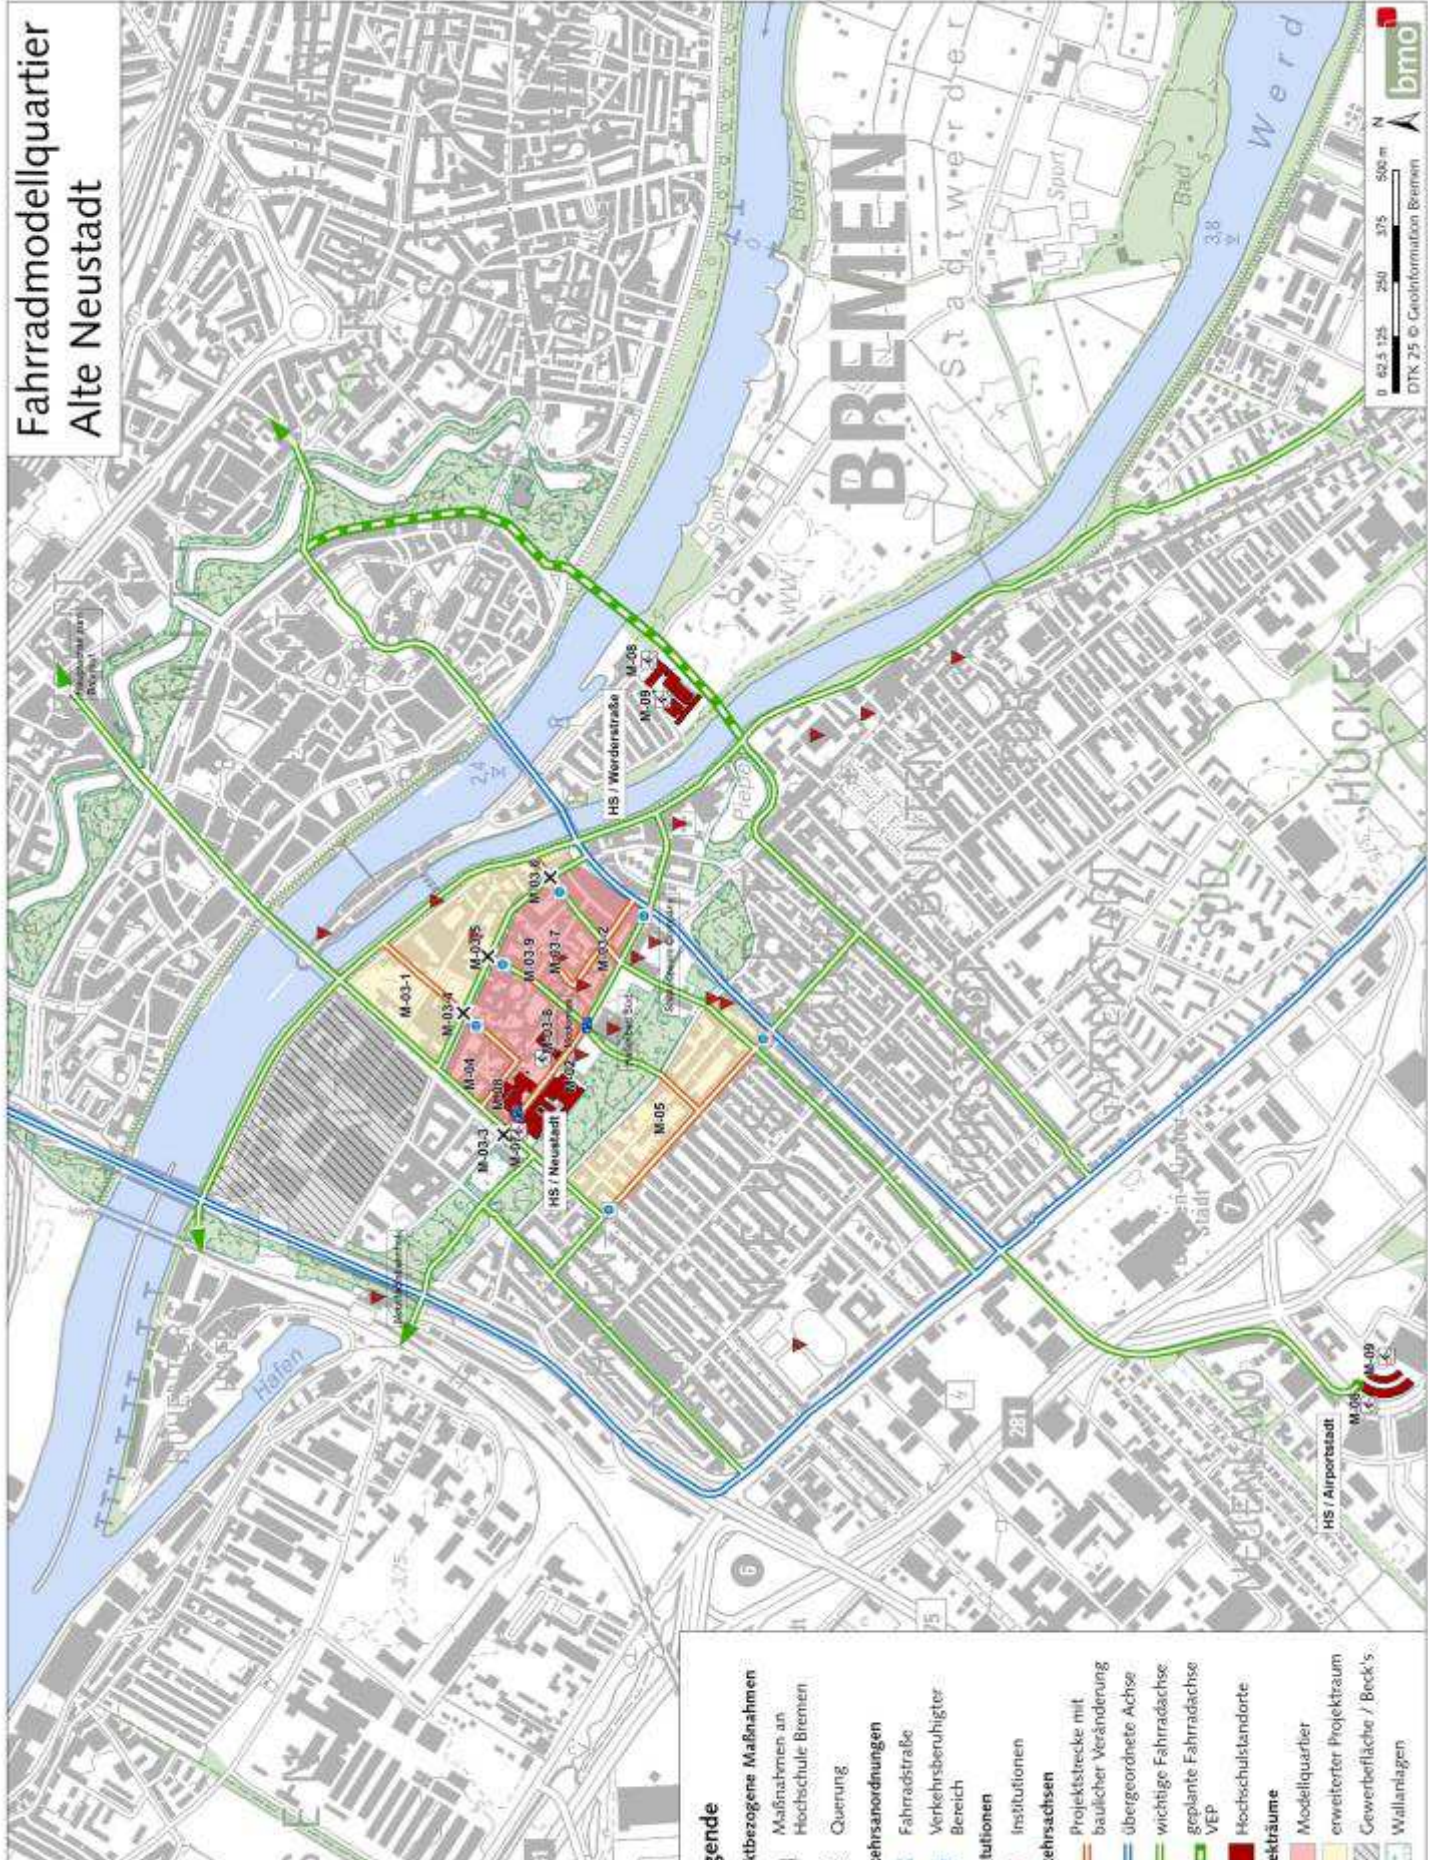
Fahrradmodellquartier
Alte Neustadt

BREMEN

Stadtwerder

Werder

HS / Werderstraße

M-08
M-09

HS / Neustadt

M-03-1
M-03-4
M-03-5
M-03-6
M-03-9
M-03-7
M-03-2
M-03-8
M-03-3
M-04
M-08
M-07
M-02
M-05

HS / Airportstadt
M-08
M-09

Hafen

NEUSTADT

HUCKELRIEDE

SÜDERVORSTADT

Sport
Bad
Bad
Sport

281

0 62,5 125 250 375 500 m
DTK 25 © GeoInformation Bremen

bmo

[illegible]gende
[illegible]ktbezogene Maßnahmen
Maßnahmen an Hochschule Bremen
Querung
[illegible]ehrsanordnungen
Fahrradstraße
Verkehrsberuhigter Bereich
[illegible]tutionen
Institutionen
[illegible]ehrsachsen
Projektstrecke mit baulicher Veränderung
übergeordnete Achse
wichtige Fahrradachse
geplante Fahrradachse VEP
Hochschulstandorte
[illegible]ekträume
Modellquartier
erweiterter Projektraum
Gewerbefläche / Beck's
Wallanlagen